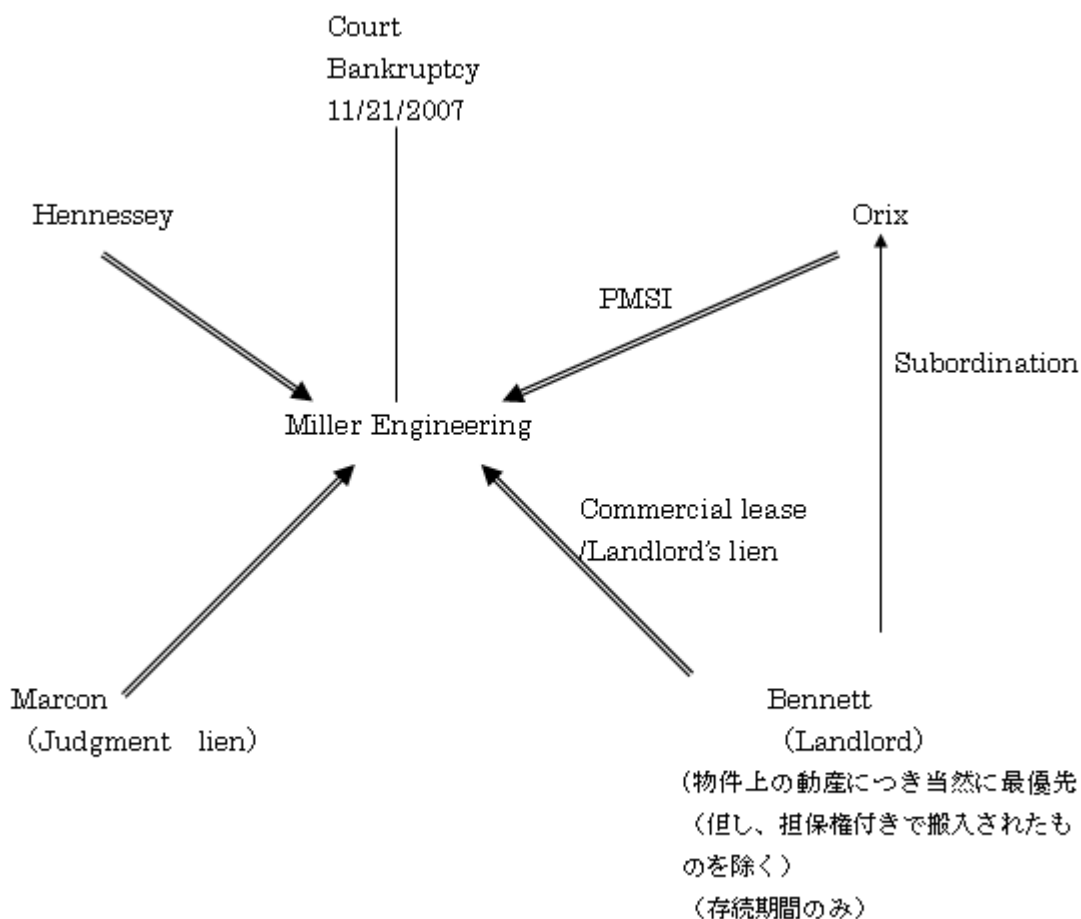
Court
Bankruptcy
11/21/2007

Hennessey

Orix

PMSI

Subordination

Miller Engineering

Commercial lease
/Landlord's lien

Marcon
（Judgment lien）

Bennett
（Landlord）
（物件上の動産につき当然に最優先
（但し、担保権付きで搬入されたものを除く）
（存続期間のみ）